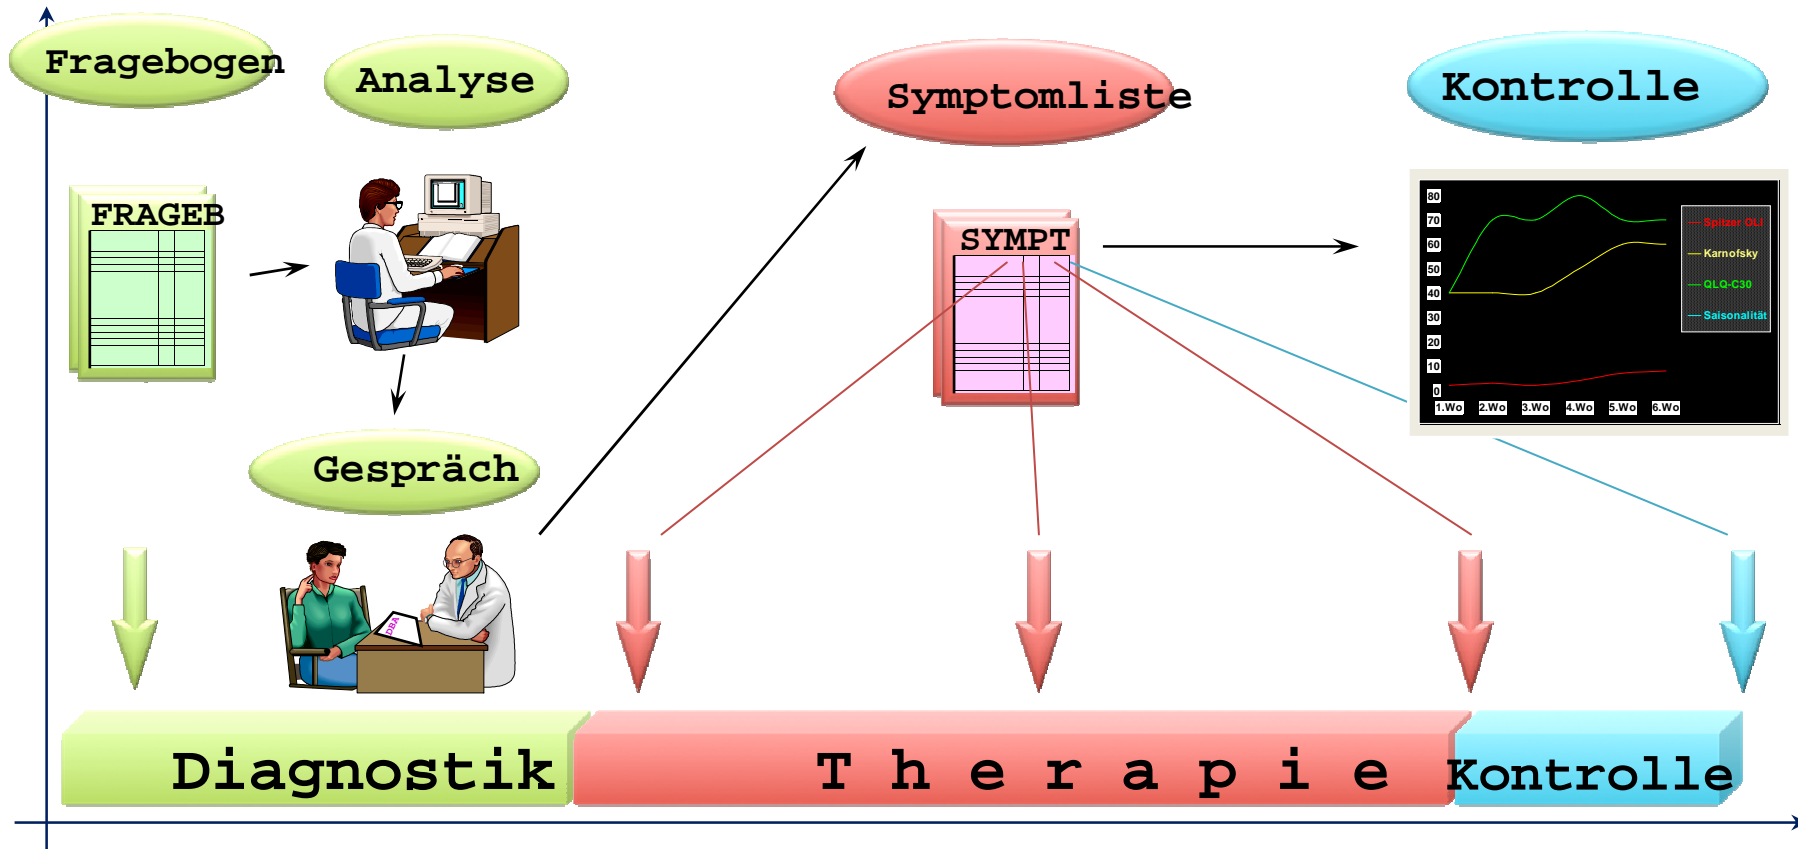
Fragebogen

Analyse

Symptomliste

Kontrolle

FRAGEB

SYMPT

80
70
60
50
40
30
20
10
0

1.Wo 2.Wo 3.Wo 4.Wo 5.Wo 6.Wo

Spitzer QLI
Karnofsky
QLQ-C30
Saisonalität

Gespräch

DIA

Diagnostik

T h e r a p i e

Kontrolle